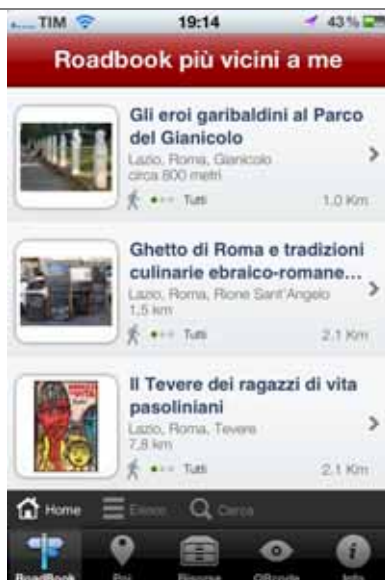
TIM 19:14 43%

Roadbook più vicini a me

Gli eroi garibaldini al Parco del Gianicolo
Lazio, Roma, Gianicolo
circa 800 metri
Tutti 1.0 Km

Ghetto di Roma e tradizioni culinarie ebraico-romane...
Lazio, Roma, Rione Sant'Angelo
1,5 km
Tutti 2.1 Km

Il Tevere dei ragazzi di vita pasoliniani
Lazio, Roma, Tevere
7,8 km
Tutti 2.1 Km

Home Elenco Cerca

RoadBook Poi Ricerca QRcode Info